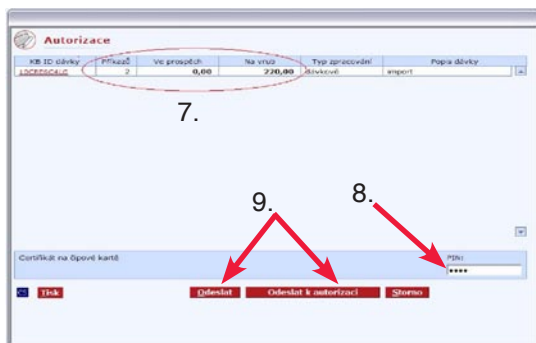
Autorizace

| KB ID dávky | Příkazů | Ve prospěch | Na vrub | Typ zpracování | Popis dávky |
|---|---|---|---|---|---|
| LDCB5GC4LG | 2 | 0,00 | 220,00 | dávkově | import |

7.

9.

8.

Certifikát na čipové kartě

PIN:

****

Tisk

Odeslat

Odeslat k autorizaci

Storno